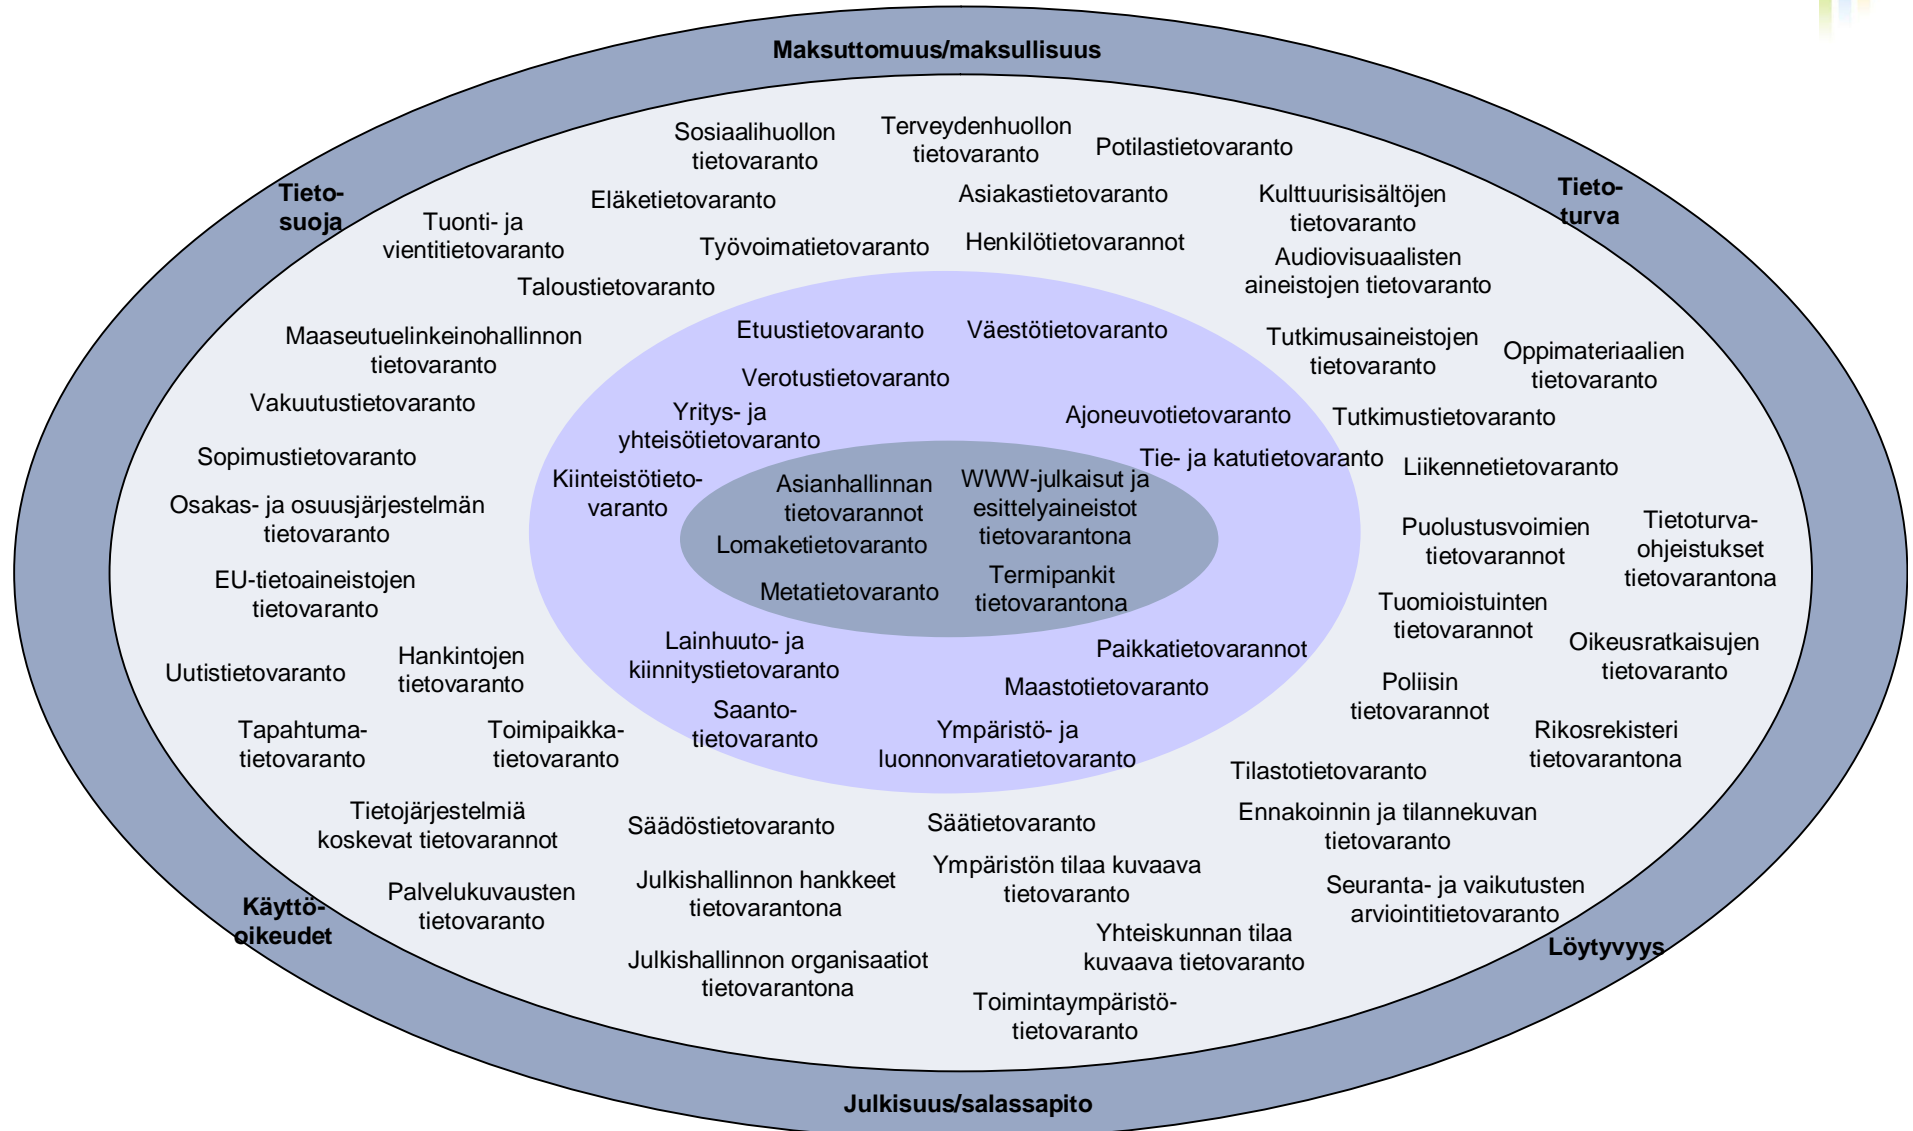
Maksuttomuus/maksullisuus

Tietosuoja

Tietoturva

Sosiaalihuollon tietovaranto

Terveydenhuollon tietovaranto

Potilastietovaranto

Eläketietovaranto

Asiakastietovaranto

Kulttuurisisältöjen tietovaranto

Tuonti- ja vientitietovaranto

Työvoimatietovaranto

Henkilötietovarannot

Audiovisuaalisten aineistojen tietovaranto

Taloustietovaranto

Maaseutuelinkeinohallinnon tietovaranto

Etuustietovaranto

Väestötietovaranto

Tutkimusaineistojen tietovaranto

Oppimateriaalien tietovaranto

Verotustietovaranto

Vakuutustietovaranto

Yritys- ja yhteisötietovaranto

Ajoneuvotietovaranto

Tutkimustietovaranto

Sopimustietovaranto

Tie- ja katutietovaranto

Liikennetietovaranto

Kiinteistötietovaranto

Asianhallinnan tietovarannot

WWW-julkaisut ja esittelyaineistot tietovarantona

Osakas- ja osuusjärjestelmän tietovaranto

Lomaketietovaranto

Puolustusvoimien tietovarannot

Tietoturvaohjeistukset tietovarantona

EU-tietoaineistojen tietovaranto

Metatietovaranto

Termipankit tietovarantona

Tuomioistuinten tietovarannot

Lainhuuto- ja kiinnitystietovaranto

Paikkatietovarannot

Oikeusratkaisujen tietovaranto

Uutistietovaranto

Hankintojen tietovaranto

Maastotietovaranto

Poliisin tietovarannot

Tapahtumatietovaranto

Toimipaikkatietovaranto

Saantotietovaranto

Ympäristö- ja luonnonvaratietovaranto

Rikosrekisteri tietovarantona

Tilastotietovaranto

Tietojärjestelmiä koskevat tietovarannot

Säädöstietovaranto

Säätietovaranto

Ennakoinnin ja tilannekuvan tietovaranto

Ympäristön tilaa kuvaava tietovaranto

Julkishallinnon hankkeet tietovarantona

Seuranta- ja vaikutusten arviointitietovaranto

Käyttöoikeudet

Palvelukuvausten tietovaranto

Yhteiskunnan tilaa kuvaava tietovaranto

Löytyvyys

Julkishallinnon organisaatiot tietovarantona

Toimintaympäristötietovaranto

Julkisuus/salassapito